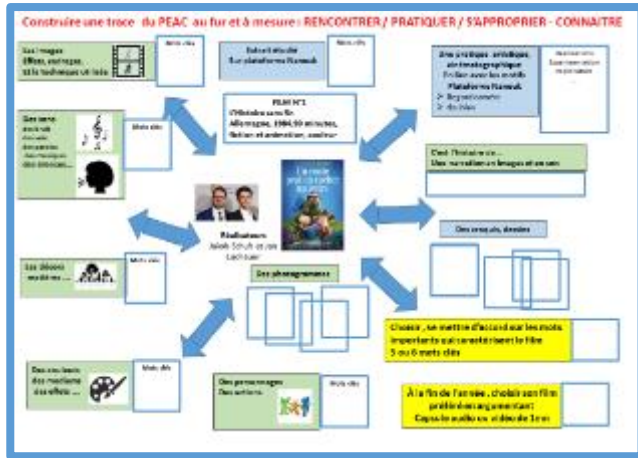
Construire une trace du PEAC au fur et à mesure : RENCONTRER / PRATIQUER / S'APPROPRIER - CONNAITRE

Les images
Effets, cadrages,
Et la technique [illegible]

Mots clés

Extrait étudié
Sur plateforme Nanouk

Mots clés

Une pratique artistique, cinématographique
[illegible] avec les outils
Plateforme Nanouk
➢ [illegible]
➢ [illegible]

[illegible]

Des sons
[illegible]
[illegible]
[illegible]

Mots clés

FILM N°1
« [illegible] », 1984, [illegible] minutes,
fiction et animation, couleur

C'est l'histoire de…
Une narration en images et en sons

Réalisateurs
Jakob Schuh et Jan Lachauer

Des croquis, dessins

Les décors
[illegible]

Mots clés

Des photogrammes

Choisir, se mettre d'accord sur les mots importants qui caractérisent le film
5 ou 6 mots clés

Des couleurs
Des matières
Des effets …

Mots clés

Des personnages
Des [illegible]

Mots clés

À la fin de l'année, choisir son film préféré en argumentant :
Capsule audio ou vidéo de 1mn